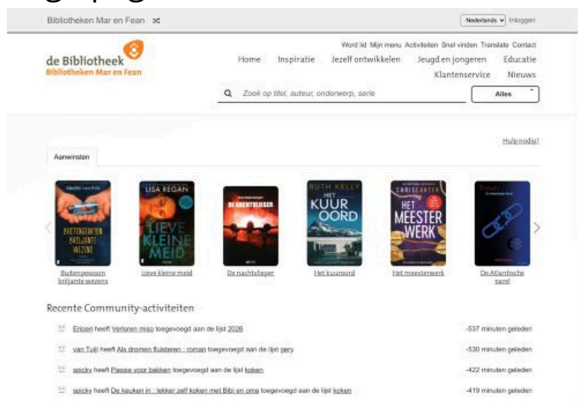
Bibliotheken Mar en Fean

Nederlands Inloggen

de Bibliotheek
Bibliotheken Mar en Fean

Word lid Mijn menu Activiteiten Snel vinden Translate Contact

Home Inspiratie Jezelf ontwikkelen Jeugd en jongeren Educatie Klantenservice Nieuws

Zoek op titel, auteur, onderwerp, serie

Alles

Hulp nodig?

Aanwinsten

BUITENGEWOON BRILJANTE WEZENS

LISA REGAN LIEVE KLEINE MEID

DE NACHTVLIEGER

RUTH KELLY HET KUUR-OORD

HET MEESTER -WERK

Buitengewoon briljante wezens

Lieve kleine meid

De nachtvlieger

Het kuuroord

Het meesterwerk

De Atlantische parel

Recente Community-activiteiten

Erloed heeft Verloren miso toegevoegd aan de lijst 2026 -537 minuten geleden

van Tuijl heeft Als dromen fluisteren : roman toegevoegd aan de lijst gery -530 minuten geleden

spicky heeft Passie voor bakken toegevoegd aan de lijst koken -422 minuten geleden

spicky heeft De keuken in : lekker zelf koken met Bibi en oma toegevoegd aan de lijst koken -419 minuten geleden